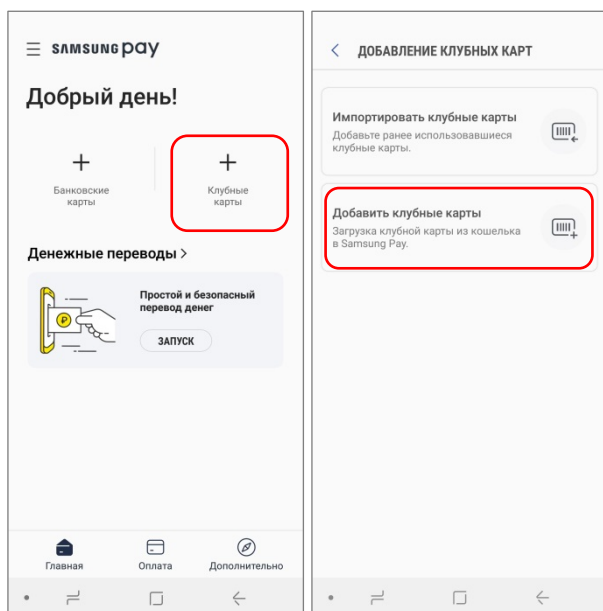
SAMSUNG pay

Добрый день!

+
Банковские карты

+
Клубные карты

Денежные переводы >

Простой и безопасный перевод денег

ЗАПУСК

Главная
Оплата
Дополнительно

ДОБАВЛЕНИЕ КЛУБНЫХ КАРТ

Импортировать клубные карты
Добавьте ранее использовавшиеся клубные карты.

Добавить клубные карты
Загрузка клубной карты из кошелька в Samsung Pay.